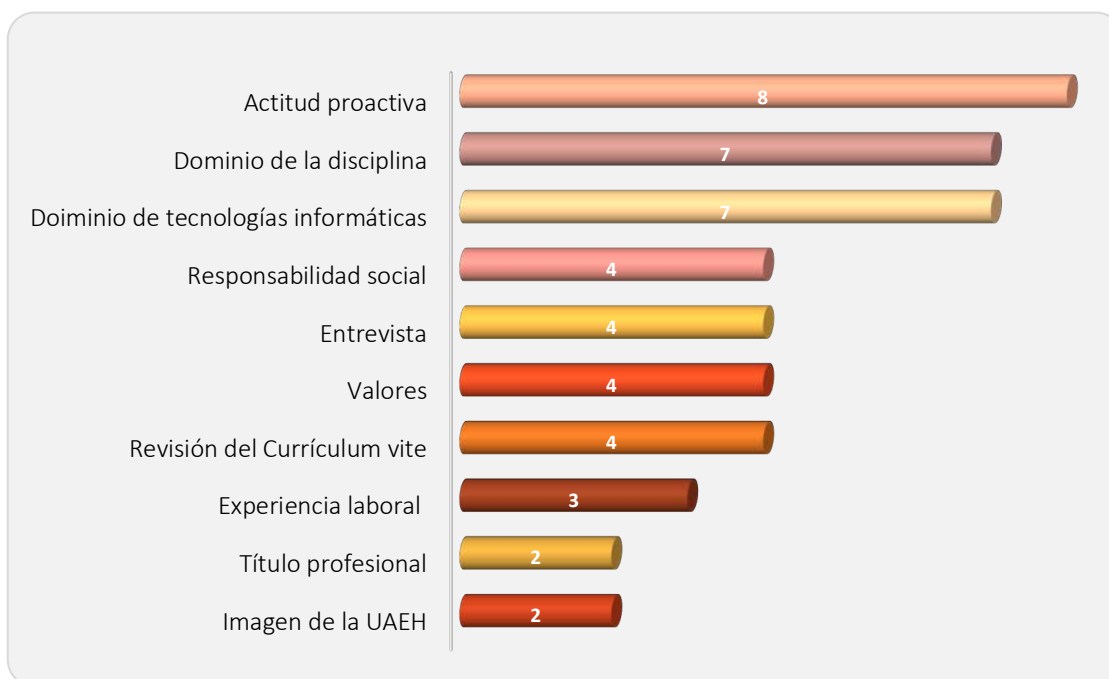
| | |
|---|---|
| Actitud proactiva | 8 |
| Dominio de la disciplina | 7 |
| Doiminio de tecnologías informáticas | 7 |
| Responsabilidad social | 4 |
| Entrevista | 4 |
| Valores | 4 |
| Revisión del Currículum vite | 4 |
| Experiencia laboral | 3 |
| Título profesional | 2 |
| Imagen de la UAEH | 2 |